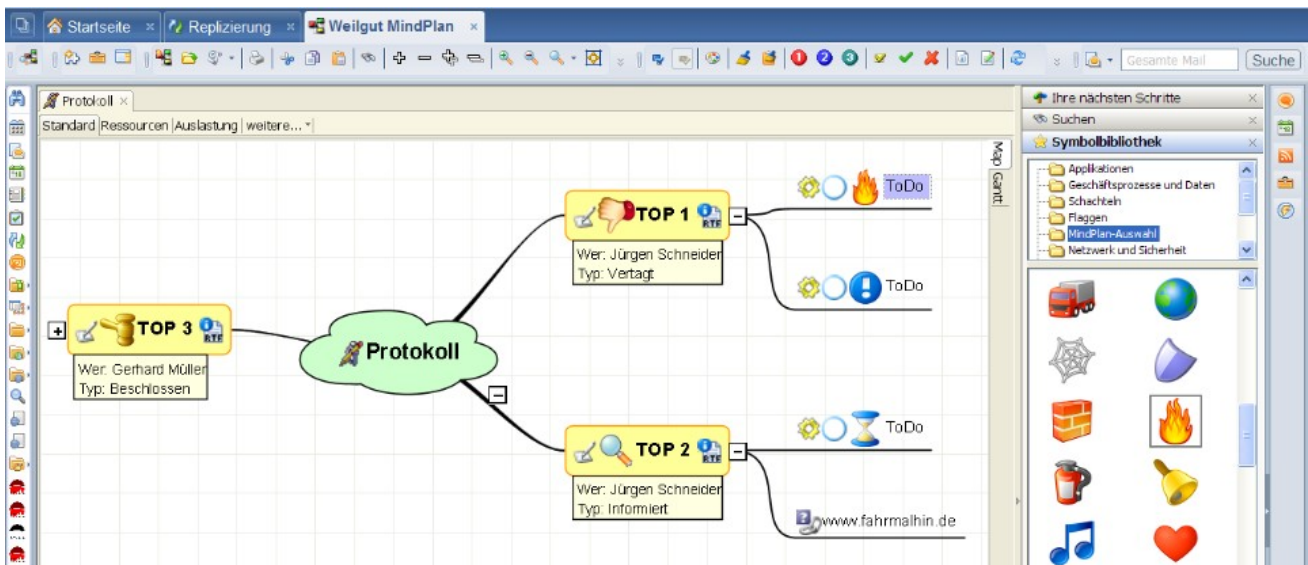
Startseite × Replizierung × Weilgut MindPlan ×

Gesamte Mail Suche

Protokoll ×

Standard Ressourcen Auslastung weitere...

Map Gantt

Ihre nächsten Schritte ×
Suchen ×
Symbolbibliothek ×

Applikationen
Geschäftsprozesse und Daten
Schachteln
Flaggen
MindPlan-Auswahl
Netzwerk und Sicherheit

TOP 1
Wer: Jürgen Schneider
Typ: Vertagt

ToDo

ToDo

TOP 3
Wer: Gerhard Müller
Typ: Beschlossen

Protokoll

TOP 2
Wer: Jürgen Schneider
Typ: Informiert

ToDo

www.fahrmalhin.de